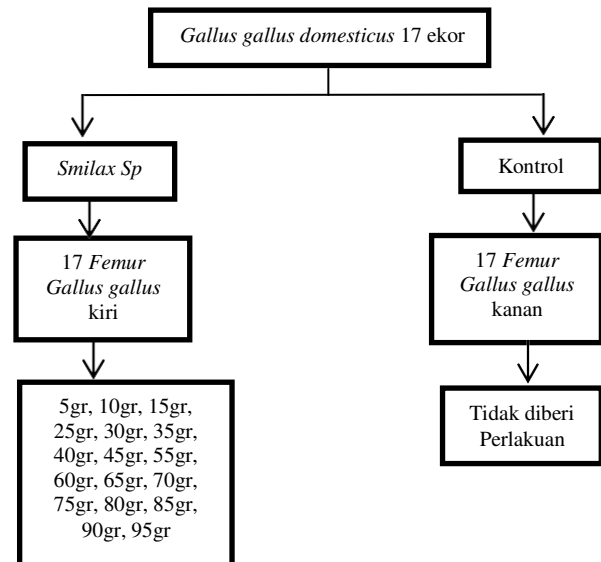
Gallus gallus domesticus 17 ekor

Smilax Sp

17 Femur Gallus gallus kiri

5gr, 10gr, 15gr, 25gr, 30gr, 35gr, 40gr, 45gr, 55gr, 60gr, 65gr, 70gr, 75gr, 80gr, 85gr, 90gr, 95gr

Kontrol

17 Femur Gallus gallus kanan

Tidak diberi Perlakuan